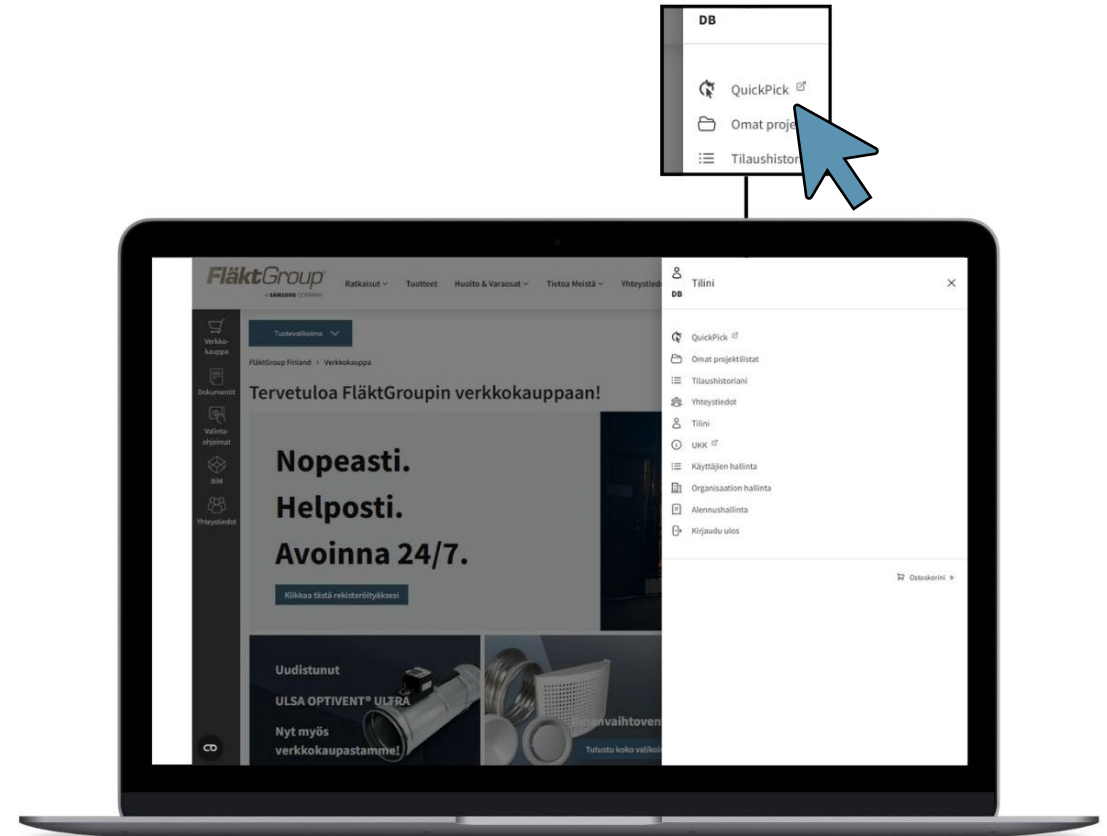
DB

QuickPick

Omat proje

Tilaushistori

FläktGroup
A SAMSUNG COMPANY

Ratkaisut
Tuotteet
Huolto & Varaosat
Tietoa Meistä
Yhteystied

Verkkokauppa
Dokumentit
Valintaohjelmat
BIM
Yhteystiedot

Tuotevalikoima

FläktGroup Finland > Verkkokauppa

Tervetuloa FläktGroupin verkkokauppaan!

Nopeasti.
Helposti.
Avoinna 24/7.

Klikkaa tästä rekisteröityäksesi

Uudistunut
ULSA OPTIVENT® ULTRA
Nyt myös verkkokaupastamme!

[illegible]anvaihtoven

Tutustu koko valiko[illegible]

DB
Tilini

QuickPick
Omat projektilistat
Tilaushistoriani
Yhteystiedot
Tilini
UKK
Käyttäjien hallinta
Organisaation hallinta
Alennushallinta
Kirjaudu ulos

Ostoskorini